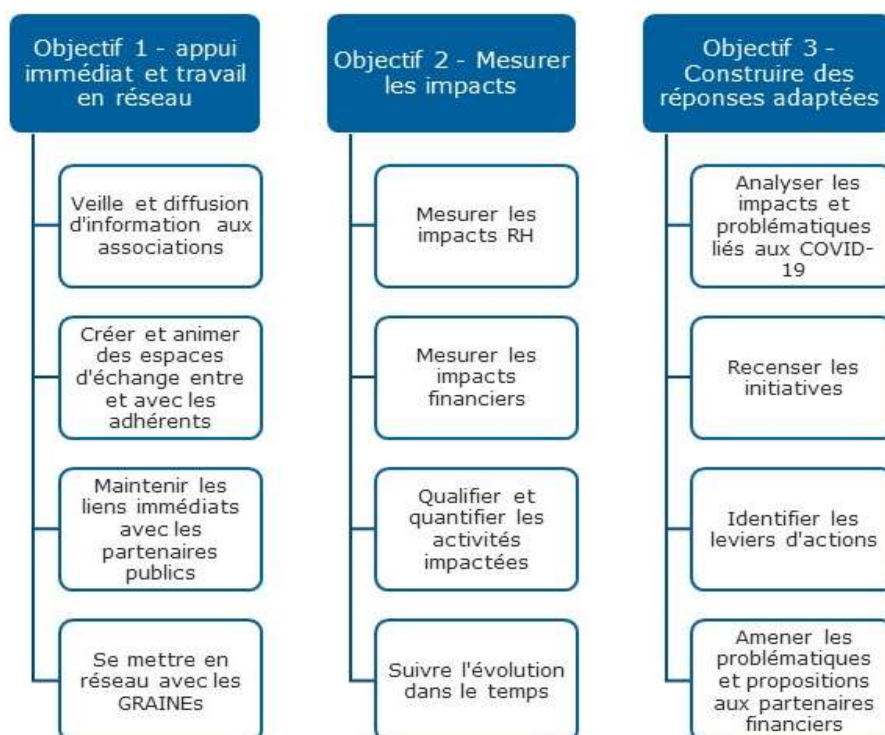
Objectif 1 - appui immédiat et travail en réseau

Veille et diffusion d'information aux associations

Créer et animer des espaces d'échange entre et avec les adhérents

Maintenir les liens immédiats avec les partenaires publics

Se mettre en réseau avec les GRAINEs

Objectif 2 - Mesurer les impacts

Mesurer les impacts RH

Mesurer les impacts financiers

Qualifier et quantifier les activités impactées

Suivre l'évolution dans le temps

Objectif 3 - Construire des réponses adaptées

Analyser les impacts et problématiques liés aux COVID-19

Recenser les initiatives

Identifier les leviers d'actions

Amener les problématiques et propositions aux partenaires financiers